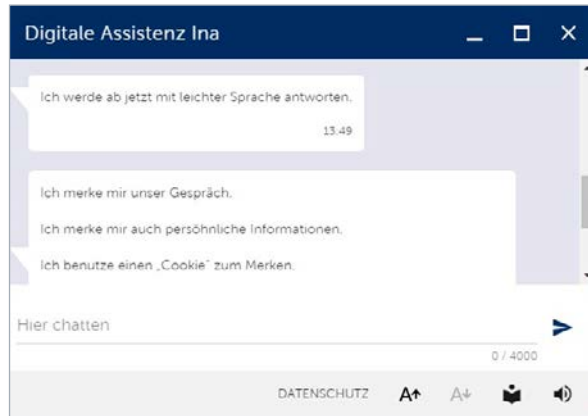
Digitale Assistenz Ina

Ich werde ab jetzt mit leichter Sprache antworten.

13.49

Ich merke mir unser Gespräch.

Ich merke mir auch persöhnliche Informationen.

Ich benutze einen „Cookie" zum Merken.

Hier chatten

0 / 4000

DATENSCHUTZ A↑ A↓